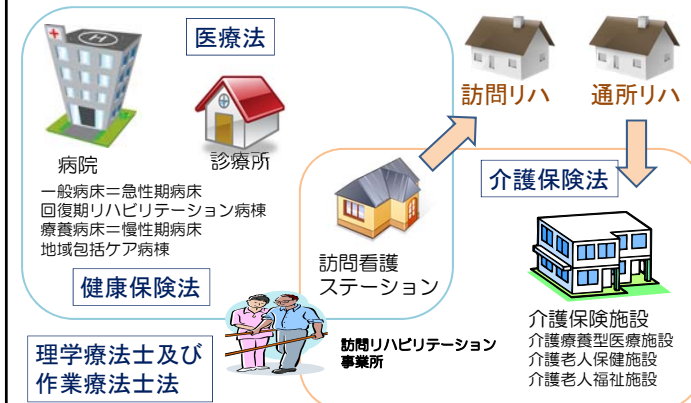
医療法

病院

診療所

一般病床＝急性期病床
回復期リハビリテーション病棟
療養病床＝慢性期病床
地域包括ケア病棟

健康保険法

訪問リハ

通所リハ

介護保険法

訪問看護
ステーション

訪問リハビリテーション
事業所

理学療法士及び
作業療法士法

介護保険施設
介護療養型医療施設
介護老人保健施設
介護老人福祉施設